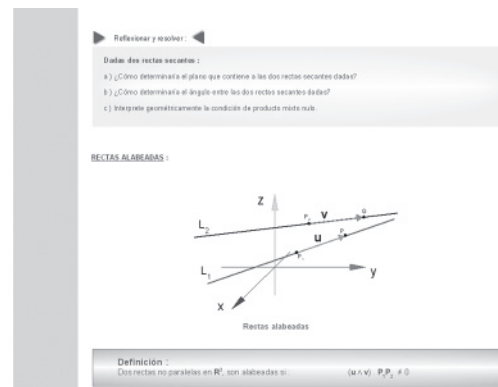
Reflexionar y resolver :

Dadas dos rectas secantes :

a ) ¿Cómo determinaría el plano que contiene a las dos rectas secantes dadas?

b ) ¿Cómo determinaría el ángulo entre las dos rectas secantes dadas?

c ) Interprete geométricamente la condición de producto mixto nulo.

RECTAS ALABEADAS :

z

$L_2$

$P_2$

v

Q

u

P

$P_1$

$L_1$

y

x

Rectas alabeadas

Definición :
Dos rectas no paralelas en $R^3$, son alabeadas si : $(u \wedge v) \cdot P_1P_2 \neq 0$